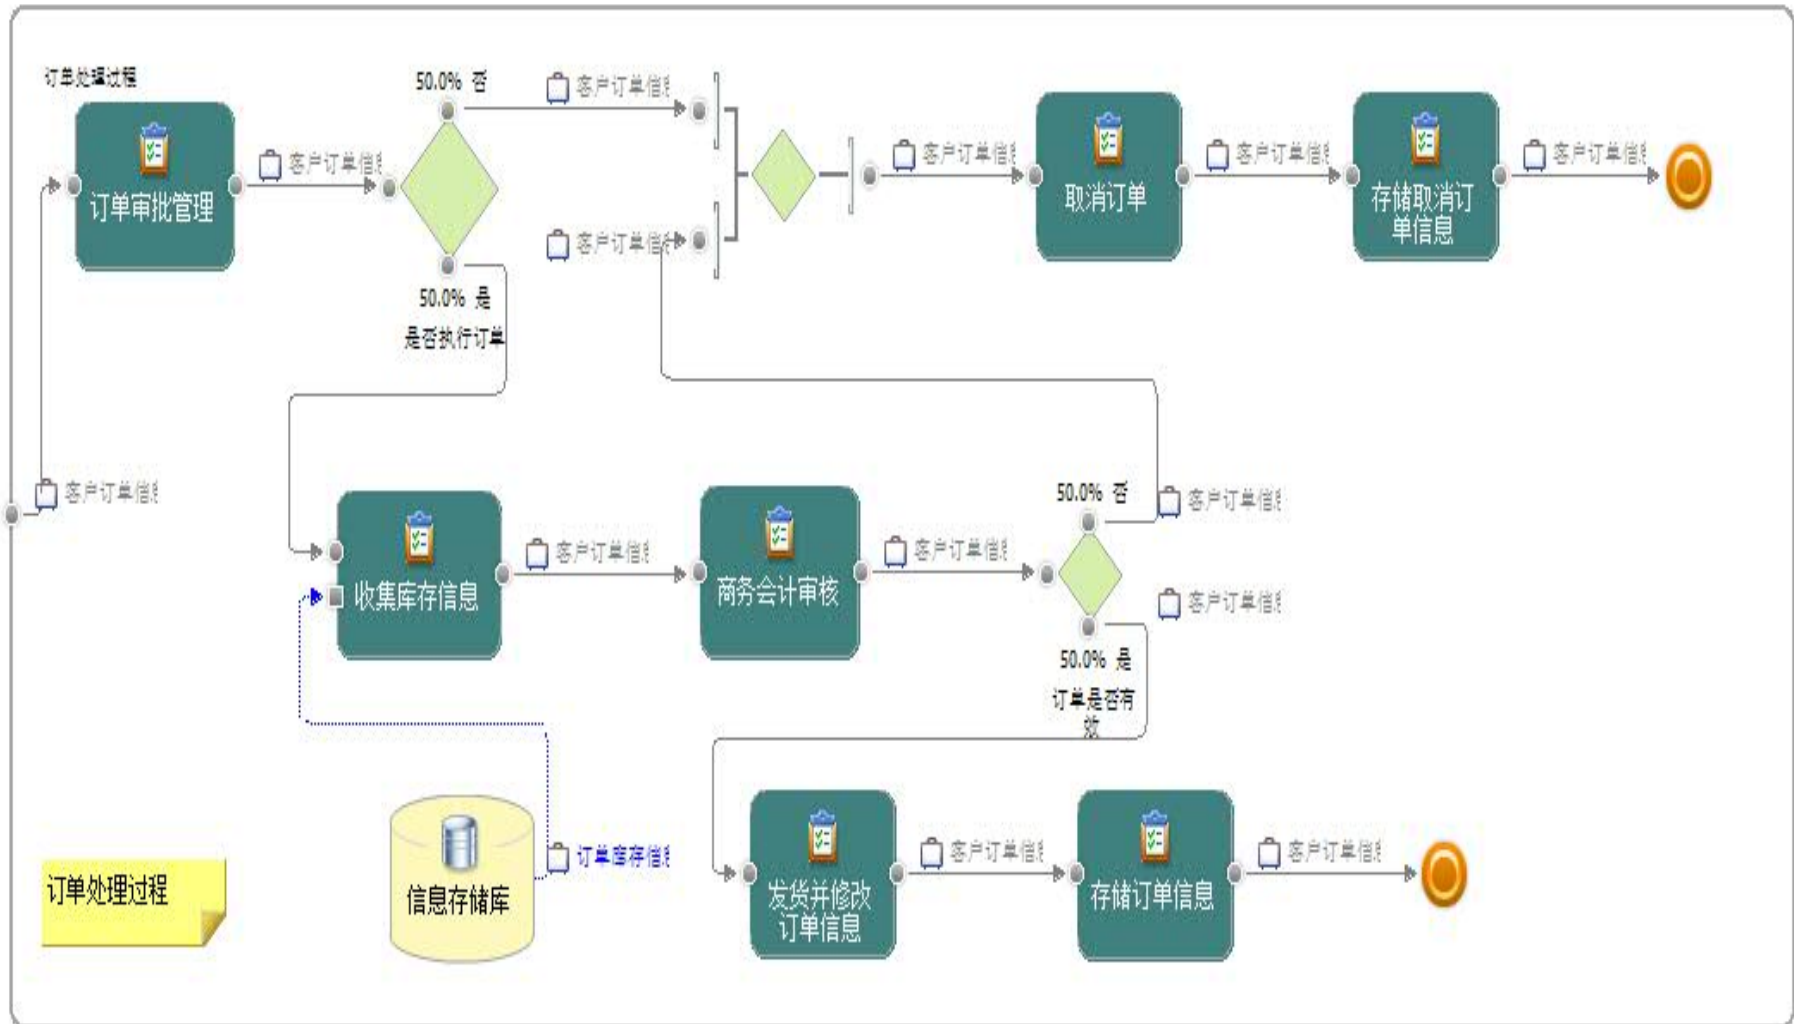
订单处理过程

订单审批管理

客户订单信息

50.0% 否

客户订单信息

客户订单信息

50.0% 是

是否执行订单

客户订单信息

取消订单

客户订单信息

存储取消订单信息

客户订单信息

客户订单信息

收集库存信息

客户订单信息

商务会计审核

客户订单信息

50.0% 否

客户订单信息

客户订单信息

50.0% 是

订单是否有效

信息存储库

订单库存信息

发货并修改订单信息

客户订单信息

存储订单信息

客户订单信息

订单处理过程